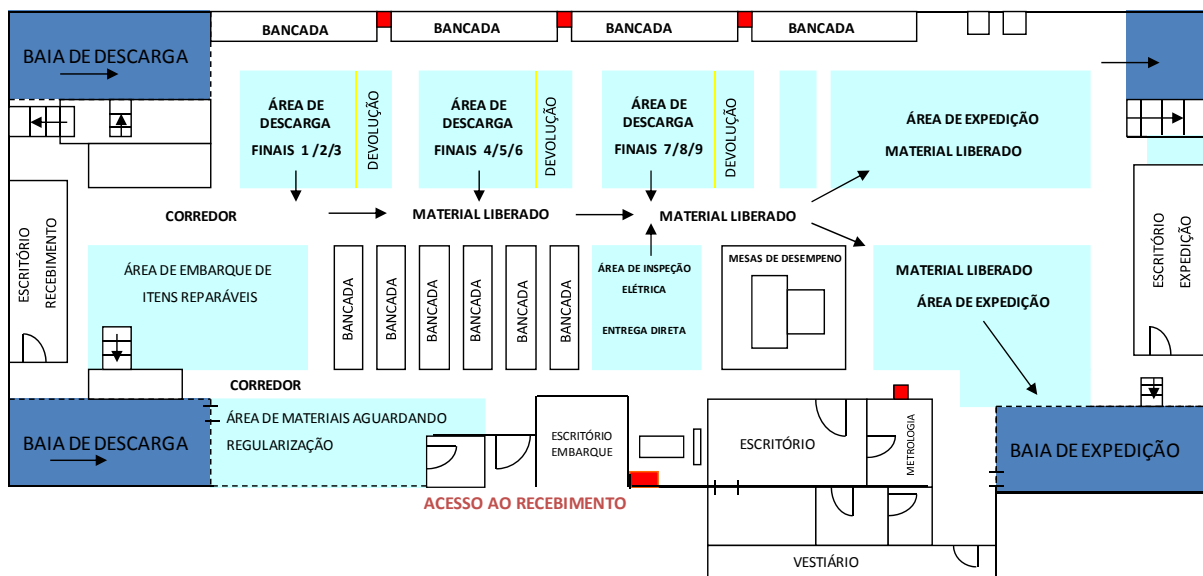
BANCADA

BANCADA

BANCADA

BANCADA

BAIA DE DESCARGA

ÁREA DE DESCARGA FINAIS 1 /2/3

DEVOLUÇÃO

ÁREA DE DESCARGA FINAIS 4/5/6

DEVOLUÇÃO

ÁREA DE DESCARGA FINAIS 7/8/9

DEVOLUÇÃO

ÁREA DE EXPEDIÇÃO

MATERIAL LIBERADO

CORREDOR

MATERIAL LIBERADO

MATERIAL LIBERADO

ESCRITÓRIO RECEBIMENTO

ÁREA DE EMBARQUE DE ITENS REPARÁVEIS

BANCADA

BANCADA

BANCADA

BANCADA

BANCADA

BANCADA

ÁREA DE INSPEÇÃO ELÉTRICA

ENTREGA DIRETA

MESAS DE DESEMPENO

MATERIAL LIBERADO

ÁREA DE EXPEDIÇÃO

ESCRITÓRIO EXPEDIÇÃO

CORREDOR

BAIA DE DESCARGA

ÁREA DE MATERIAIS AGUARDANDO REGULARIZAÇÃO

ESCRITÓRIO EMBARQUE

ESCRITÓRIO

METROLOGIA

BAIA DE EXPEDIÇÃO

ACESSO AO RECEBIMENTO

VESTIÁRIO